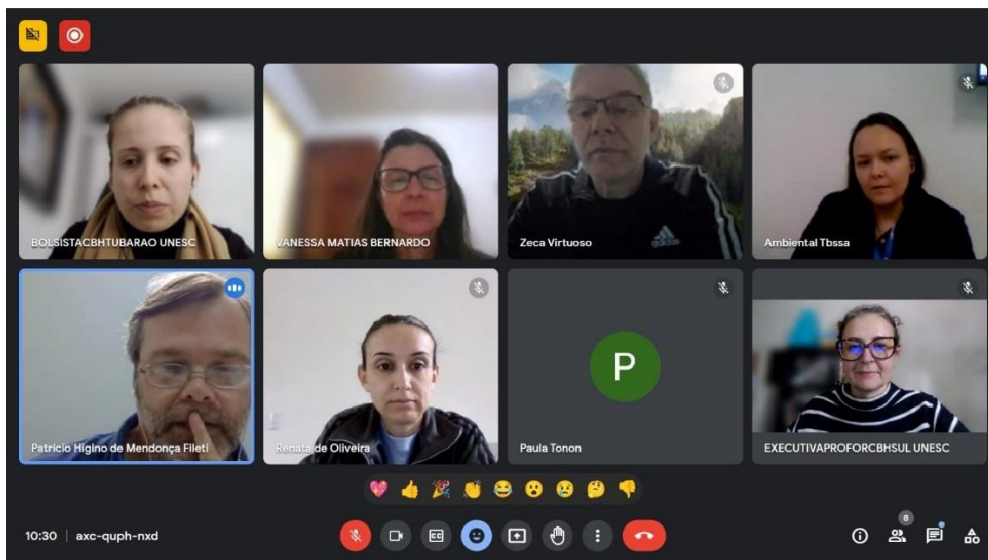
BOLSISTACBHTUBARAO UNESC

VANESSA MATIAS BERNARDO

Zeca Virtuoso

Ambiental Tbssa

Patricio Higino de Mendonça Fileti

Renata de Oliveira

P

Paula Tonon

EXECUTIVAPROFORCBHSUL UNESC

10:30 | axc-quph-nxd

8